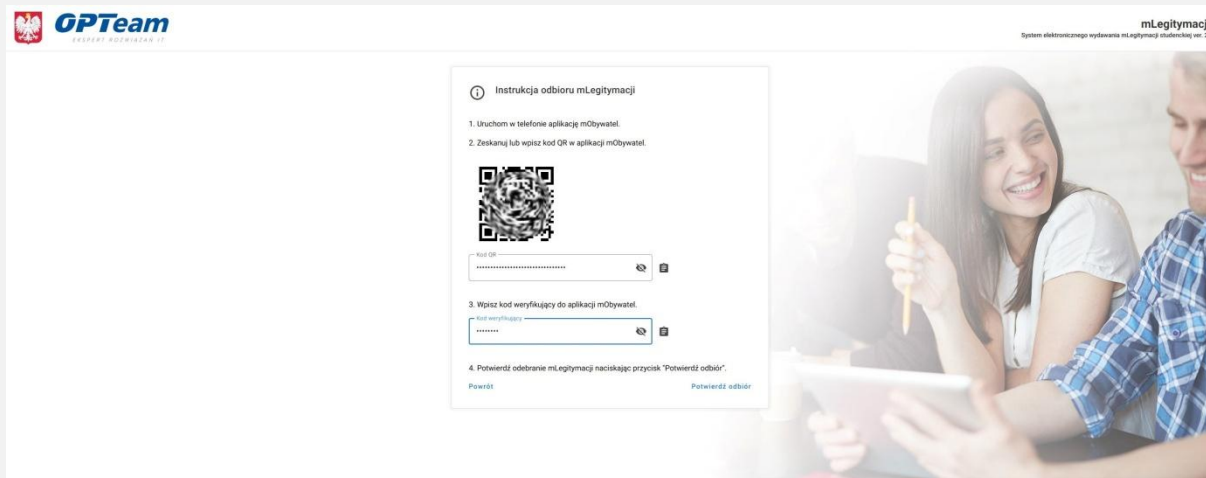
OPTeam
EKSPERT ROZWIĄZAŃ IT

mLegitymacj
System elektronicznego wydawania mLegitymacji studenckiej ver. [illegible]

Instrukcja odbioru mLegitymacji

1. Uruchom w telefonie aplikację mObywatel.

2. Zeskanuj lub wpisz kod QR w aplikacji mObywatel.

Kod QR
••••••••••••••••••••••••••••••••

3. Wpisz kod weryfikujący do aplikacji mObywatel.

Kod weryfikujący
••••••••

4. Potwierdź odebranie mLegitymacji naciskając przycisk "Potwierdź odbiór".

Powrót

Potwierdź odbiór